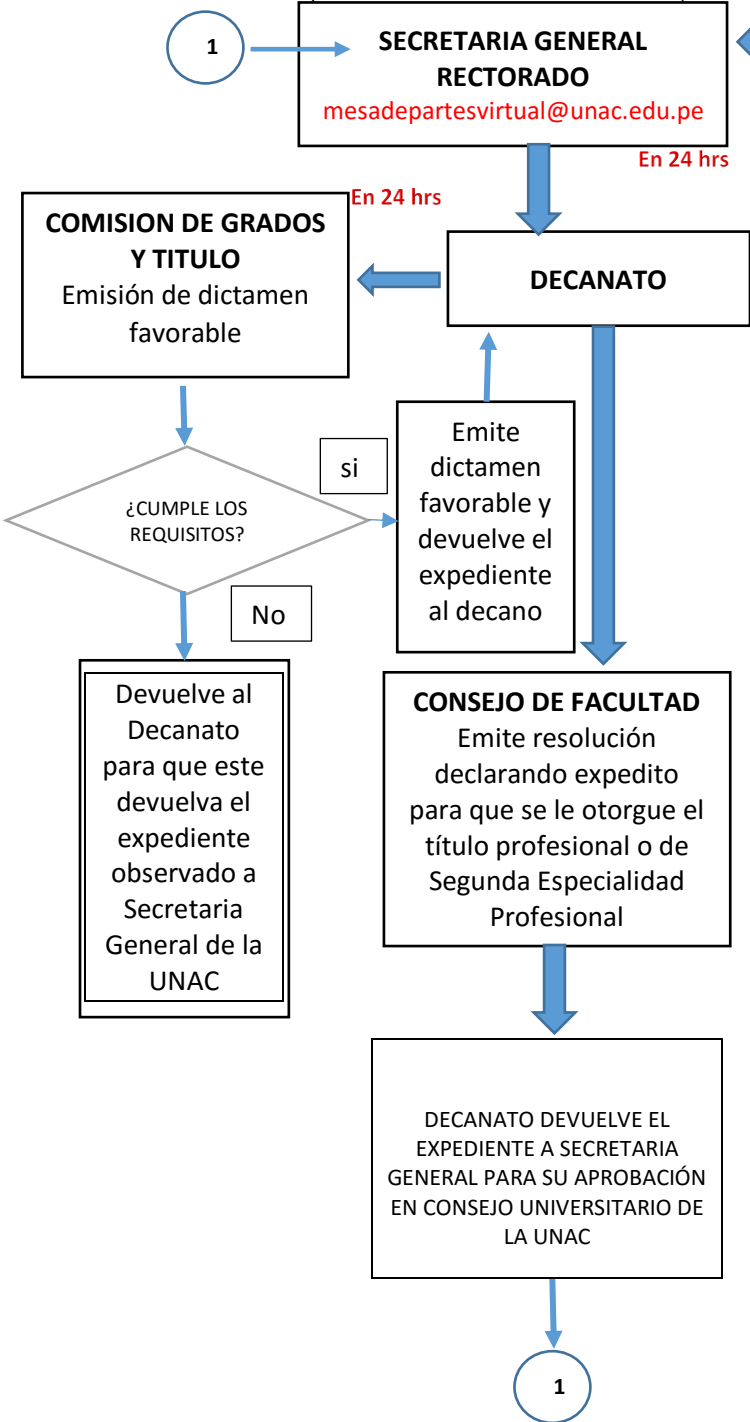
1

SECRETARIA GENERAL RECTORADO
mesadepartesvirtual@unac.edu.pe

En 24 hrs

En 24 hrs

COMISION DE GRADOS Y TITULO
Emisión de dictamen favorable

DECANATO

si

¿CUMPLE LOS REQUISITOS?

Emite dictamen favorable y devuelve el expediente al decano

No

Devuelve al Decanato para que este devuelva el expediente observado a Secretaria General de la UNAC

CONSEJO DE FACULTAD
Emite resolución declarando expedito para que se le otorgue el título profesional o de Segunda Especialidad Profesional

DECANATO DEVUELVE EL EXPEDIENTE A SECRETARIA GENERAL PARA SU APROBACIÓN EN CONSEJO UNIVERSITARIO DE LA UNAC

1